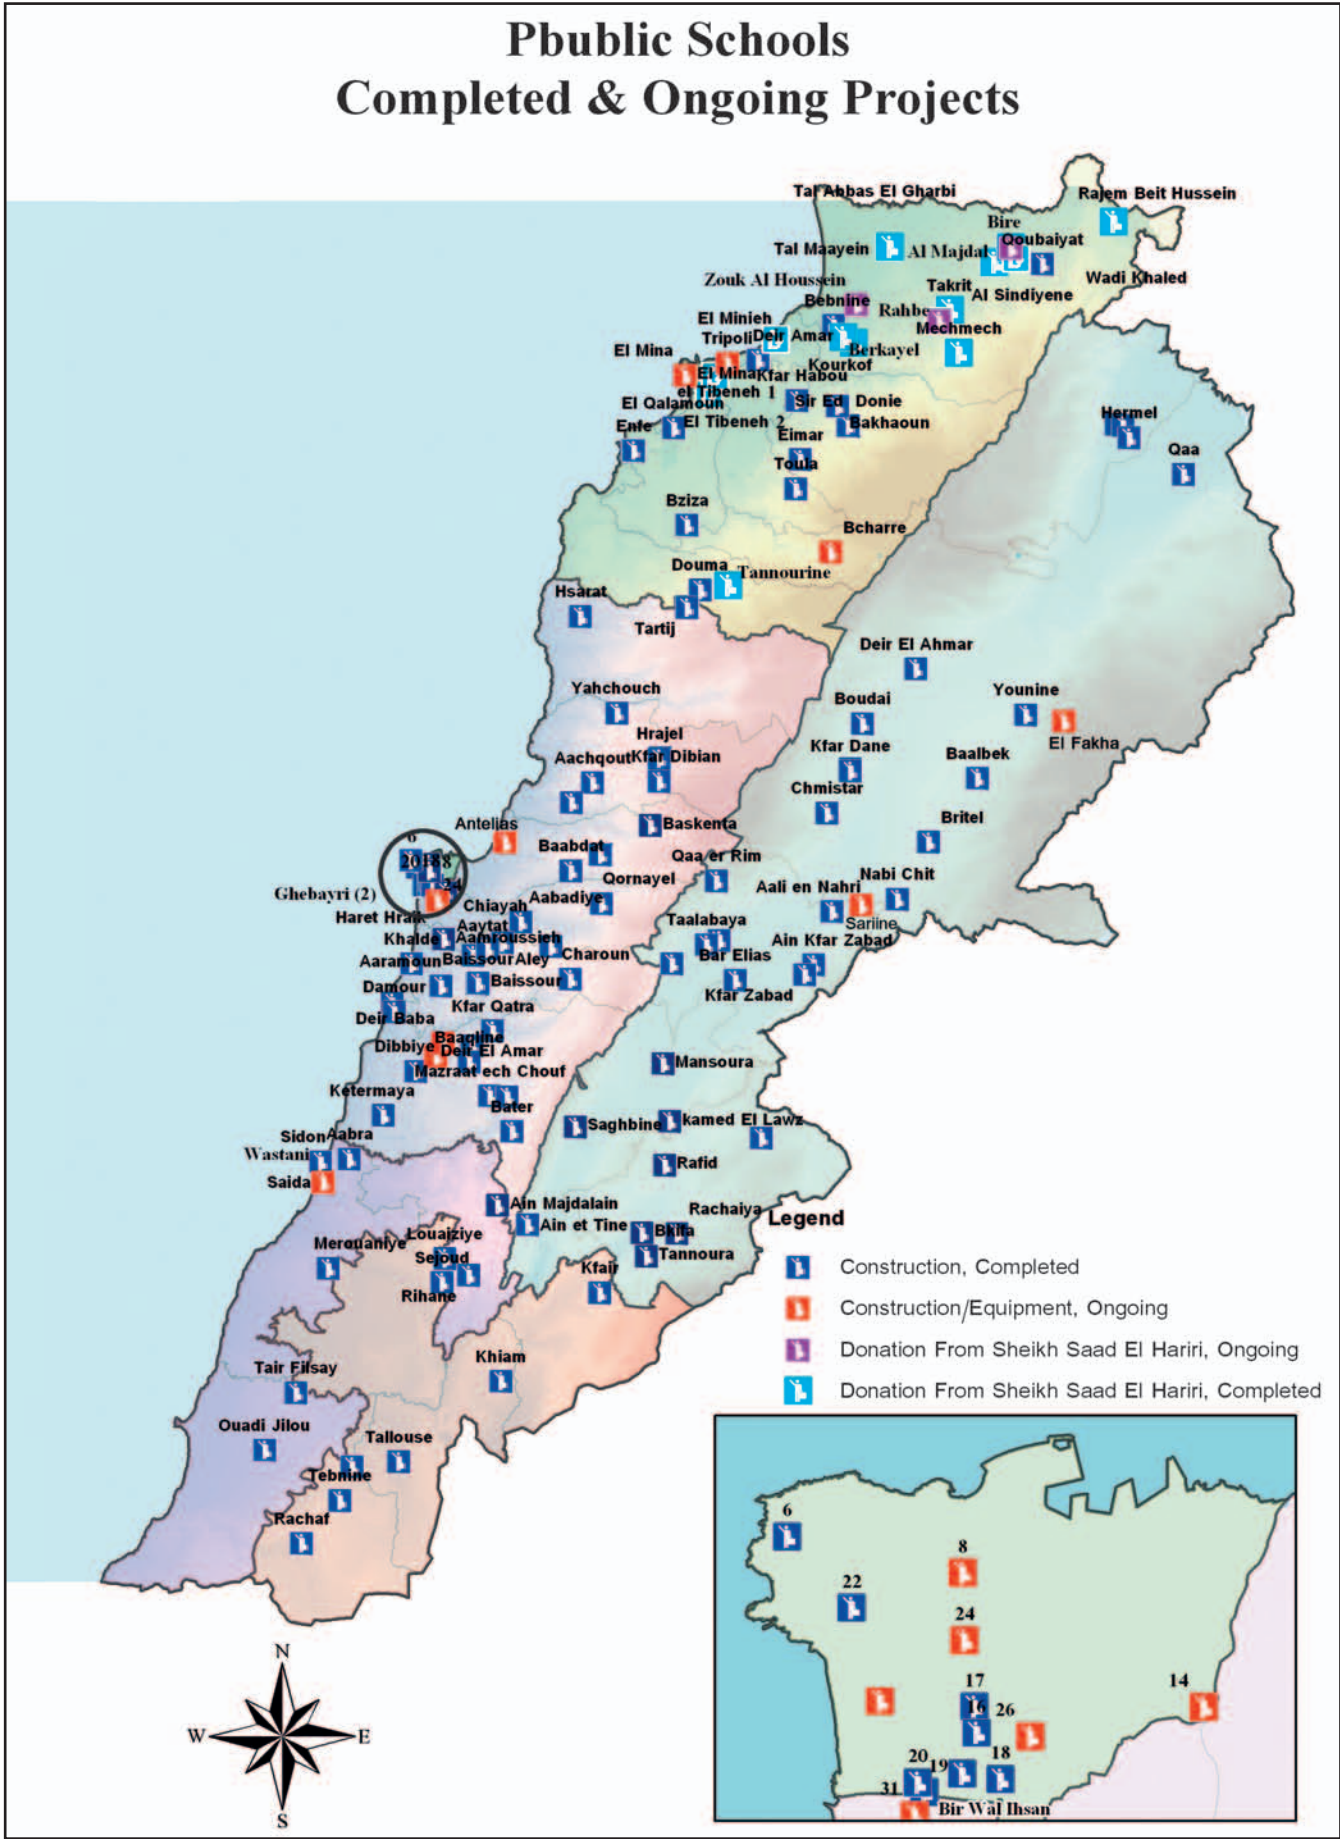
Pbublic Schools
Completed & Ongoing Projects

Tal Abbas El Gharbi
Rajem Beit Hussein
Bire
Tal Maayein
Al Majdal
Qoubaiyat
Zouk Al Houssein
Wadi Khaled
Takrit
Al Sindiyene
Bebnine
Rahbe
Mechmech
El Minieh
Tripoli
Deir Amar
Berkayel
El Mina
Kourkof
El Mina
Kfar Habou
el Tibeneh 1
El Qalamoun
Sir Ed
Donie
Enfe
El Tibeneh 2
Bakhaoun
Eimar
Hermel
Qaa
Toula
Bziza
Bcharre
Douma
Tannourine
Hsarat
Tartij
Deir El Ahmar
Yahchouch
Boudai
Younine
Hrajel
El Fakha
Aachqout
Kfar Dibian
Kfar Dane
Baalbek
Chmistar
Britel
Antelias
Baskenta
Baabdat
Qaa er Rim
6
20
8
24
Qornayel
Nabi Chit
Ghebayri (2)
Aali en Nahri
Chiayah
Aabadiye
Sariine
Haret Hraik
Aaytat
Taalabaya
Khalde
Aamroussieh
Ain Kfar Zabad
Aaramoun
Baissour
Aley
Charoun
Bar Elias
Damour
Baissour
Kfar Zabad
Kfar Qatra
Deir Baba
Baaqline
Dibbiye
Deir El Amar
Mansoura
Mazraat ech Chouf
Ketermaya
Bater
Saghbine
kamed El Lawz
Sidon
Aabra
Wastani
Rafid
Saida
Ain Majdalain
Rachaiya
Ain et Tine
Bkifa
Legend
Merouaniye
Louaiziye
Tannoura
Sejoud
Kfair
Rihane
Construction, Completed
Construction/Equipment, Ongoing
Donation From Sheikh Saad El Hariri, Ongoing
Khiam
Donation From Sheikh Saad El Hariri, Completed
Tair Filsay
Ouadi Jilou
Tallouse
Tebnine
Rachaf
6
8
22
24
17
14
16
26
18
20
19
31
Bir Wal Ihsan
N
W
E
S